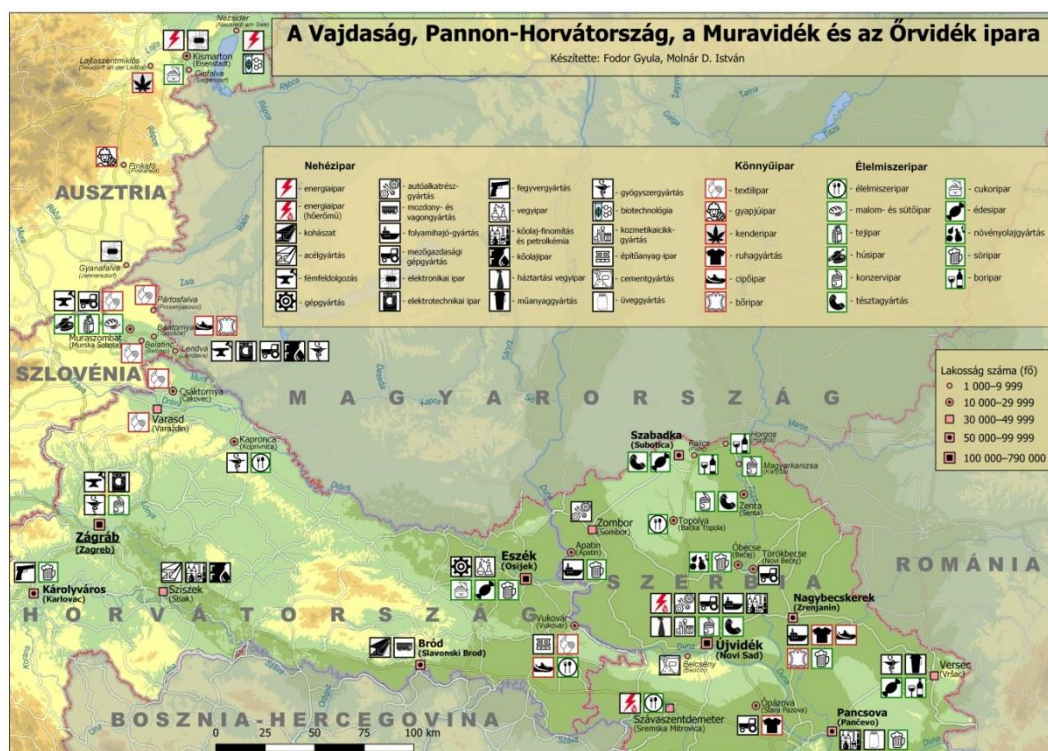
A Vajdaság, Pannon-Horvátország, a Muravidék és az Őrvidék ipara

Készítette: Fodor Gyula, Molnár D. István

Nehézipar
energiaipar
energiaipar (hőerőmű)
kohászat
acélgyártás
fémfeldolgozás
gépgyártás
autóalkatrész-gyártás
mozdony- és vagongyártás
folyamihajó-gyártás
mezőgazdasági gépgyártás
elektronikai ipar
elektrotechnikai ipar
fegyvergyártás
vegyipar
kőolaj-finomítás és petrolkémia
kőolajipar
háztartási vegyipar
műanyaggyártás
gyógyszergyártás
biotechnológia
kozmetikaicikk-gyártás
építőanyag-ipar
cementgyártás
üveggyártás

Könnyűipar
textilipar
gyapjúipar
kenderipar
ruhagyártás
cipőipar
bőripar

Élelmiszeripar
élelmiszeripar
malom- és sütőipar
tejipar
húsipar
konzervipar
tésztagyártás
cukoripar
édesipar
növényolajgyártás
söripar
boripar

Lakosság száma (fő)
1 000–9 999
10 000–29 999
30 000–49 999
50 000–99 999
100 000–790 000

Nezsider (Neusiedl am See)
Kismarton (Eisenstadt)
Lajtaszentmiklós (Neufeld an der Leitha)
Cinfalva (Siegendorf)
Pinkafő (Pinkafeld)
AUSZTRIA
Gyanafalva (Jennersdorf)
Pártosfalva (Prosenjakovci)
Battyánd
Muraszombat (Murska Sobota)
Belatinc
Lendva (Lendava)
SZLOVÉNIA
Csáktornya (Čakovec)
Varasd (Varaždin)
Kapronca (Koprivnica)
Zágráb (Zagreb)
Károlyváros (Karlovac)
Sziszek (Sisak)
H O R V Á T O R S Z Á G
Eszék (Osijek)
Bród (Slavonski Brod)
B O S Z N I A - H E R C E G O V I N A
M A G Y A R O R S Z Á G
Szabadka (Subotica)
Palics
Horgos
Magyarkanizsa (Kanjiža)
Zenta (Senta)
Topolya (Bačka Topola)
Zombor (Sombor)
Apatin (Apatin)
Óbecse (Bečej)
Törökbecse (Novi Bečej)
S Z E R B I A
Nagybecskerek (Zrenjanin)
Vukovár (Vukovar)
Újvidék (Novi Sad)
Bácsordas
Belcsény (Bačkovo)
Versec (Vršac)
Ópazova (Stara Pazova)
Szávaszentdemeter (Sremska Mitrovica)
Pancsova (Pančevo)
R O M Á N I A
Rába
Zala
Mura
Dráva
Duna
Tisza
Sió
Tamás
0 25 50 75 100 km